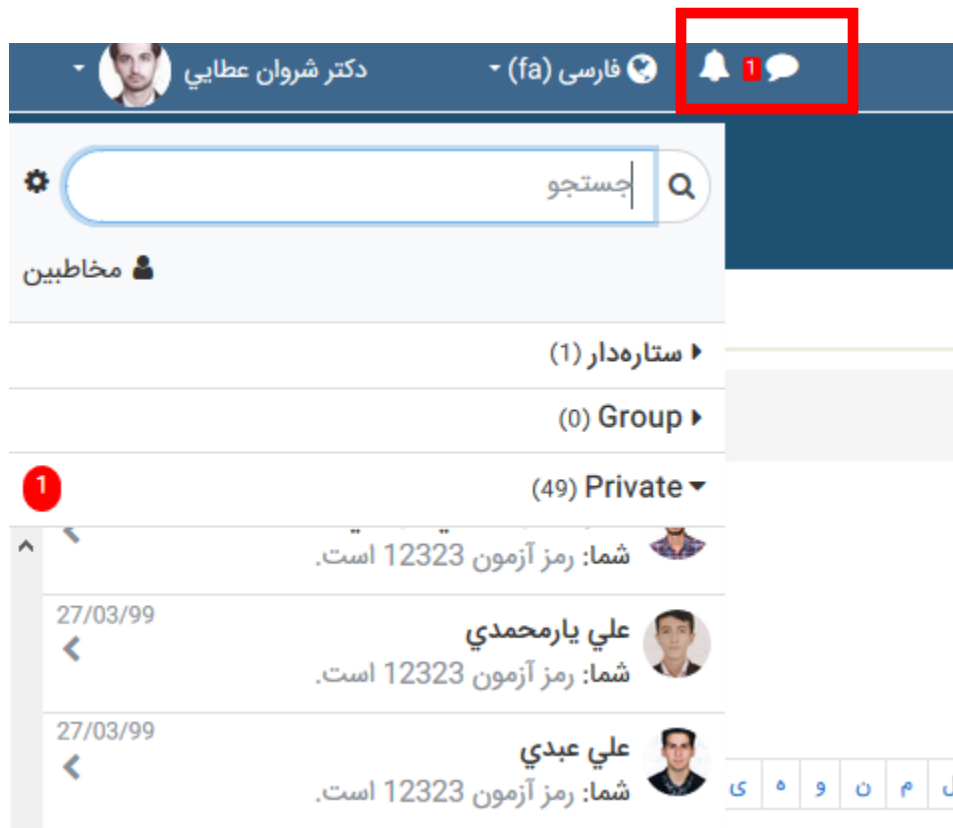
دکتر شروان عطايي
فارسی (fa)
1

جستجو
مخاطبين
ستاره‌دار (1)
Group (0)
Private (49)
1

شما: رمز آزمون 12323 است.

27/03/99
علي يارمحمدي
شما: رمز آزمون 12323 است.

27/03/99
علي عبدي
شما: رمز آزمون 12323 است.

ل م ن و ه ی